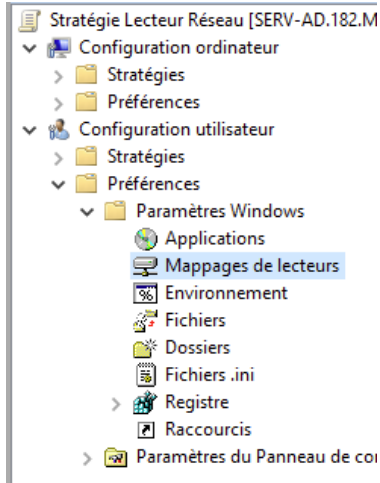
Stratégie Lecteur Réseau [SERV-AD.182.M
Configuration ordinateur
Stratégies
Préférences
Configuration utilisateur
Stratégies
Préférences
Paramètres Windows
Applications
Mappages de lecteurs
Environnement
Fichiers
Dossiers
Fichiers .ini
Registre
Raccourcis
Paramètres du Panneau de co